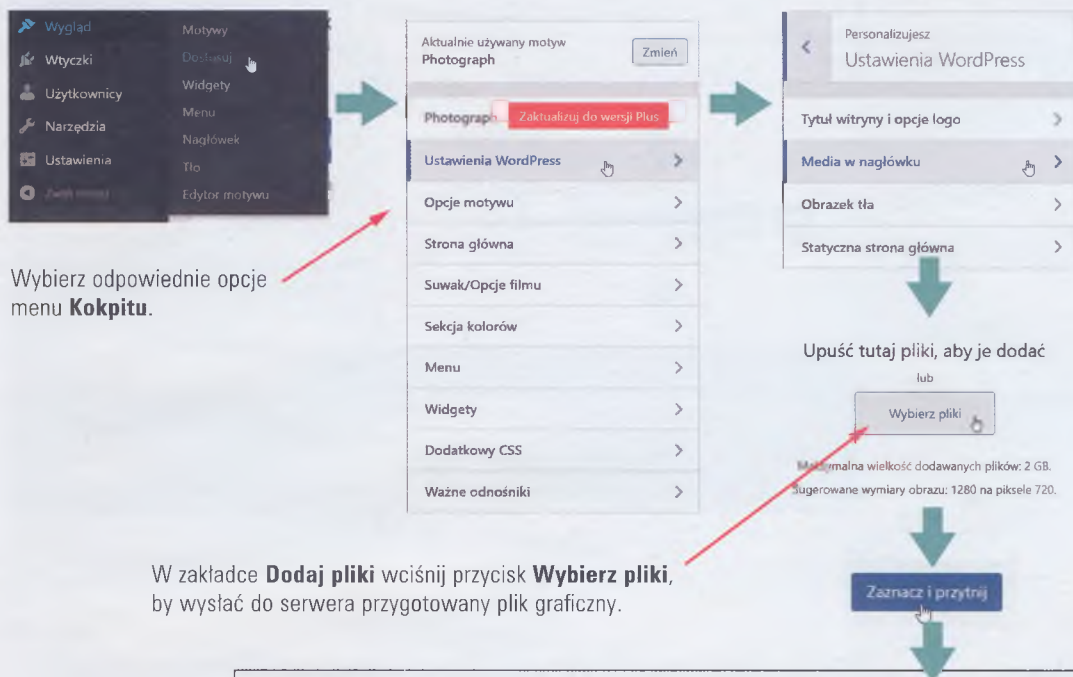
Wygląd
Wtyczki
Użytkownicy
Narzędzia
Ustawienia
Zwiń menu

Motywy
Dostosuj
Widgety
Menu
Nagłówek
Tło
Edytor motywu

Aktualnie używany motyw
Photograph
Zmień

Photograph
Zaktualizuj do wersji Plus

Ustawienia WordPress
Opcje motywu
Strona główna
Suwak/Opcje filmu
Sekcja kolorów
Menu
Widgety
Dodatkowy CSS
Ważne odnośniki

Personalizujesz
Ustawienia WordPress

Tytuł witryny i opcje logo
Media w nagłówku
Obrazek tła
Statyczna strona główna

Wybierz odpowiednie opcje menu **Kokpitu**.

Upuść tutaj pliki, aby je dodać
lub
Wybierz pliki

Maksymalna wielkość dodawanych plików: 2 GB.
Sugerowane wymiary obrazu: 1280 na piksele 720.

W zakładce **Dodaj pliki** wciśnij przycisk **Wybierz pliki**, by wysłać do serwera przygotowany plik graficzny.

Zaznacz i przytnij